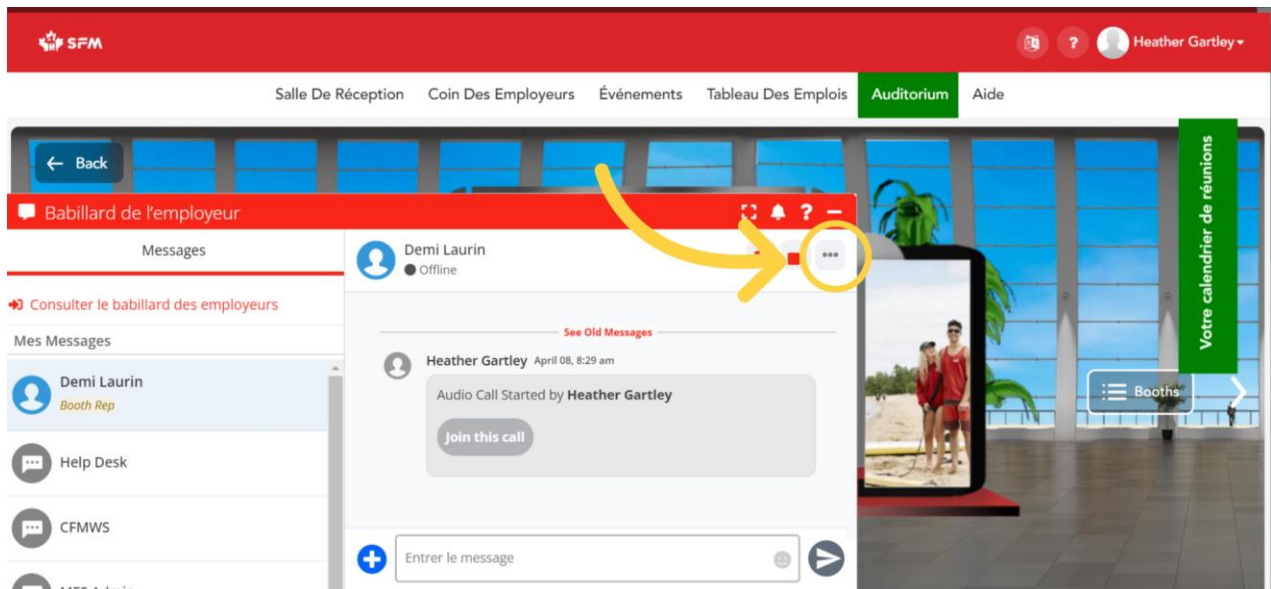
SFM

Heather Gartley

Salle De Réception Coin Des Employeurs Événements Tableau Des Emplois Auditorium Aide

Back

Votre calendrier de réunions

Babillard de l'employeur

Messages

Consulter le babillard des employeurs

Mes Messages

Demi Laurin
Booth Rep

Help Desk

CFMWS

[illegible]

Demi Laurin
Offline

See Old Messages

Heather Gartley April 08, 8:29 am

Audio Call Started by Heather Gartley

Join this call

Entrer le message

Booths